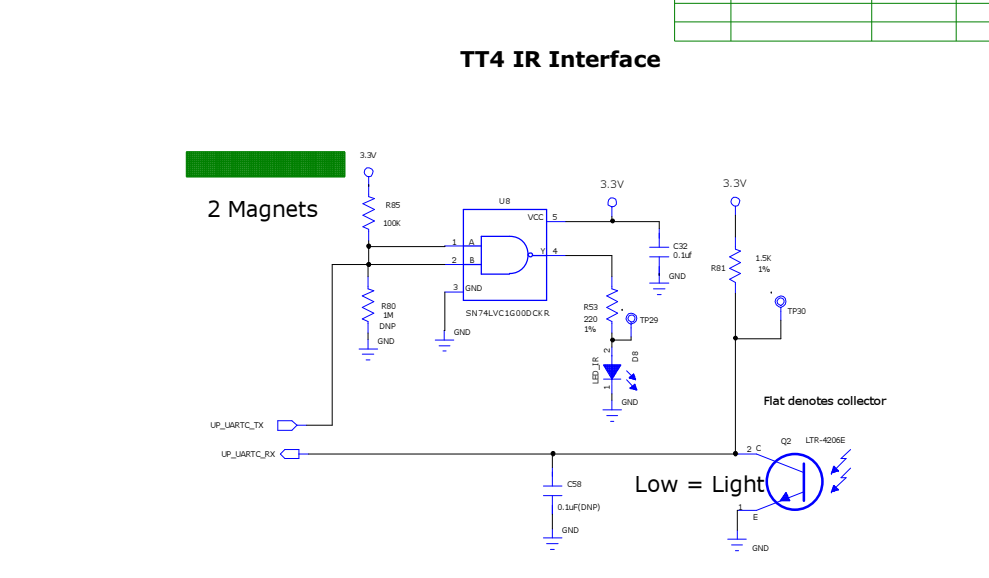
TT4 IR Interface

2 Magnets

3.3V

R85
100K

R80
1M
DNP

GND

U8

1 A
2 B
3 GND
VCC 5
Y 4

SN74LVC1G00DCKR

GND

3.3V

C32
0.1uf

GND

R53
220
1%

TP29

LED_IR
2
1
D8

GND

3.3V

R81

1.5K
1%

TP30

Flat denotes collector

UP_UARTC_TX

UP_UARTC_RX

C58

0.1uF(DNP)

GND

2 C

Q2

LTR-4206E

Low = Light

1
E

GND